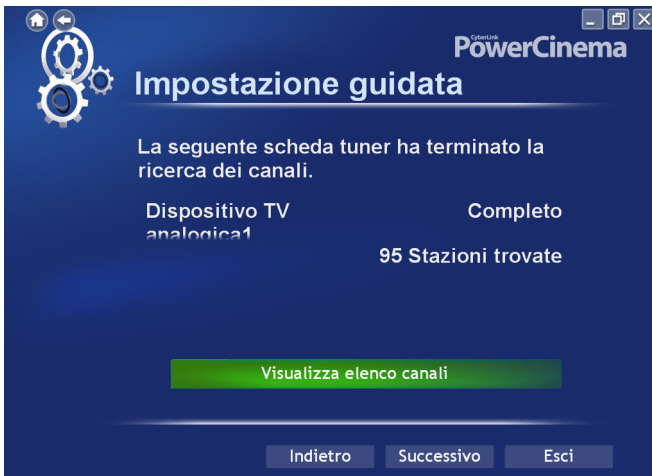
CyberLink
PowerCinema

Impostazione guidata

La seguente scheda tuner ha terminato la ricerca dei canali.

Dispositivo TV analogica1

Completo

95 Stazioni trovate

Visualizza elenco canali

Indietro
Successivo
Esci